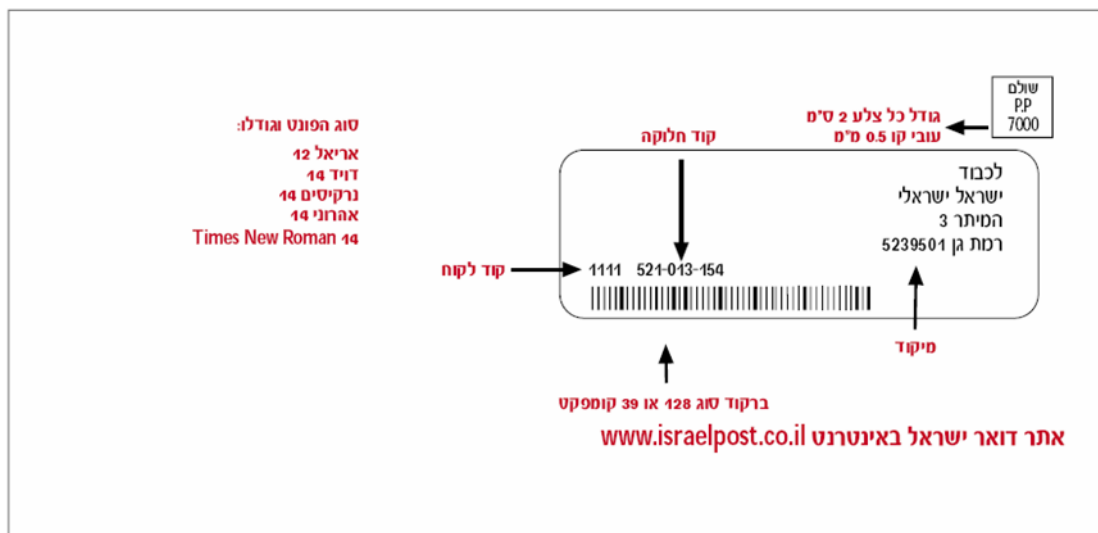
שולם
P.P
7000

גודל כל צלע 2 ס"מ
עובי קו 0.5 מ"מ

סוג הפונט וגודלו:
אריאל 12
דויד 14
נרקיסים 14
אהרוני 14
Times New Roman 14

קוד חלוקה

לכבוד
ישראל ישראלי
המיתר 3
רמת גן 5239501

קוד לקוח
1111 521-013-154

מיקוד

ברקוד סוג 128 או 39 קומפקט

אתר דואר ישראל באינטרנט www.israelpost.co.il